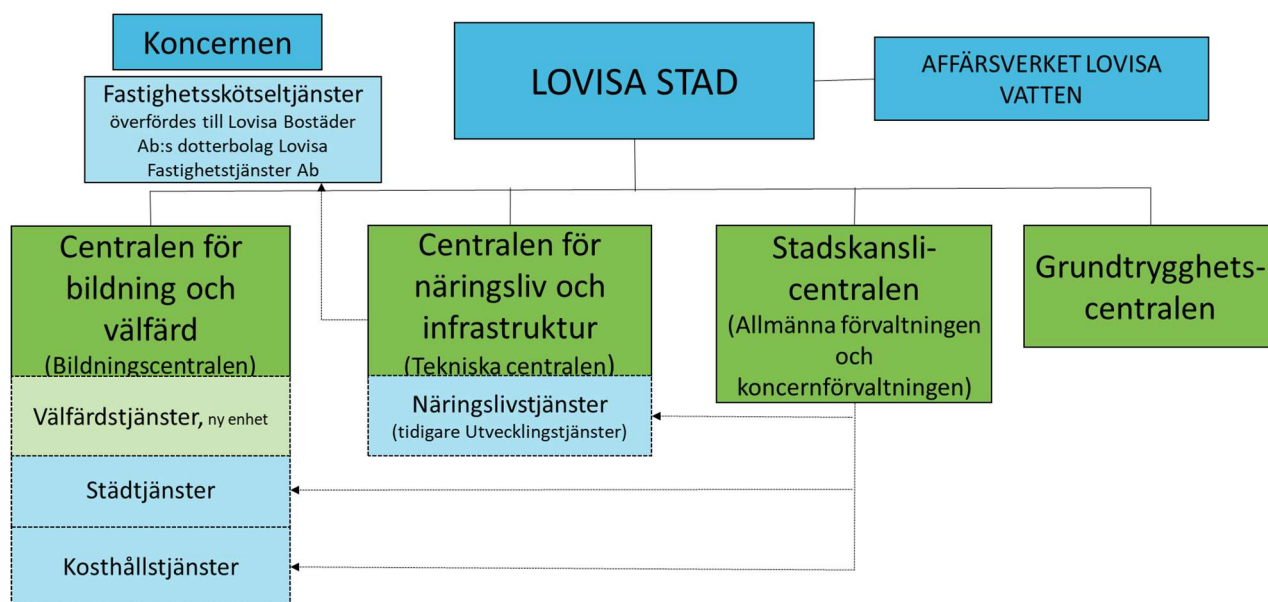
Koncernen

Fastighetsskötseltjänster överfördes till Lovisa Bostäder Ab:s dotterbolag Lovisa Fastighetstjänster Ab

LOVISA STAD

AFFÄRSVERKET LOVISA VATTEN

Centralen för bildning och välfärd (Bildningscentralen)

Välfärdstjänster, ny enhet

Städtjänster

Kosthållstjänster

Centralen för näringsliv och infrastruktur (Tekniska centralen)

Näringslivstjänster (tidigare Utvecklingstjänster)

Stadskansli-centralen (Allmänna förvaltningen och koncernförvaltningen)

Grundtrygghets-centralen